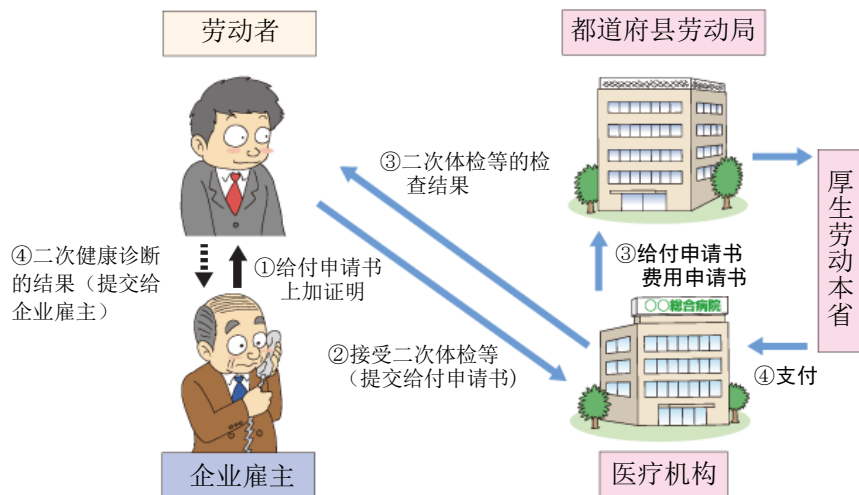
劳动者

都道府县劳动局

厚生劳动本省

③二次体检等的检查结果

④二次健康诊断的结果（提交给企业雇主）

①给付申请书上加证明

③给付申请书
费用申请书

〇〇総合病院

②接受二次体检等（提交给付申请书）

④支付

企业雇主

医疗机构